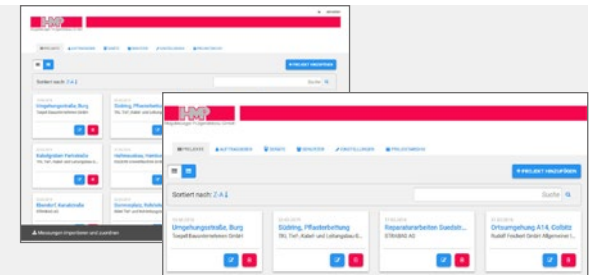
HMP
Magdeburger Prüfgesellschaft GmbH

PROJEKTE
AUFTRAGGEBER
GERÄTE
BENUTZER
EINSTELLUNGEN
PROJEKTARCHIV

+ PROJEKT HINZUFÜGEN

Sortiert nach: Z-A

Suche

Umgehungsstraße, Burg
Tiefbau Bauunternehmen GmbH

Südring, Pflasterbettung
TRI, Tief-, Kabel- und Leitungsbau

Kabelgraben Formstraße

Hallenausbau, Formbau

Blendorf, Kanalstraße

Dornerplatz, Rohrleitung

Messungen importieren und zuordnen

HMP
Magdeburger Prüfgesellschaft GmbH

PROJEKTE
AUFTRAGGEBER
GERÄTE
BENUTZER
EINSTELLUNGEN
PROJEKTARCHIV

+ PROJEKT HINZUFÜGEN

Sortiert nach: Z-A

Suche

Umgehungsstraße, Burg
Tiefbau Bauunternehmen GmbH

Südring, Pflasterbettung
TRI, Tief-, Kabel- und Leitungsbau B...

Reparaturarbeiten Saedstr...
STRABAG AG

Ortsumgehung A14, Colbitz
Rudolf Freiherr GmbH Magdeburg 1...